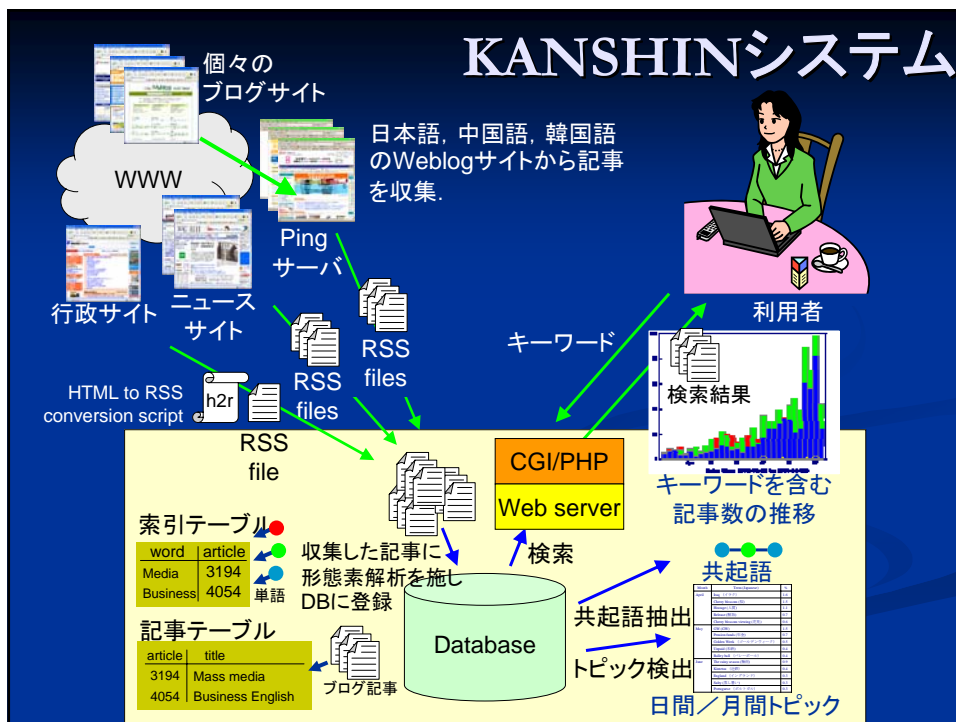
KANSHINシステム

個々の
ブログサイト

日本語, 中国語, 韓国語のWeblogサイトから記事を収集.

WWW

Ping
サーバ

行政サイト

ニュースサイト

RSS
files

RSS
files

利用者

キーワード

検索結果

HTML to RSS
conversion script

h2r

RSS
file

CGI/PHP

Web server

キーワードを含む
記事数の推移

索引テーブル

| word | article |
|---|---|
| Media | 3194 |
| Business | 4054 |

単語

収集した記事に
形態素解析を施し
DBに登録

検索

共起語

共起語抽出

Database

トピック検出

記事テーブル

| article | title |
|---|---|
| 3194 | Mass media |
| 4054 | Business English |

ブログ記事

日間／月間トピック